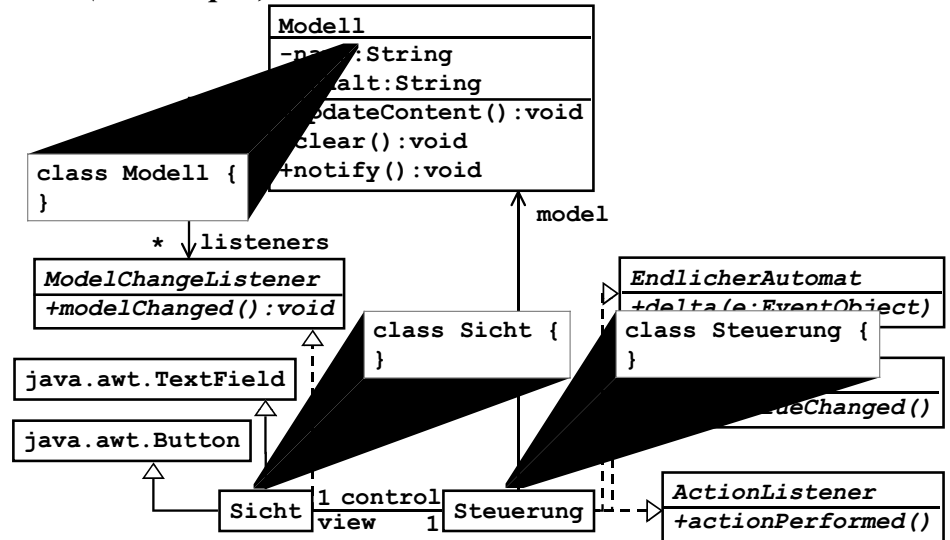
Modell
-na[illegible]:String
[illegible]alt:String
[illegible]pdateContent():void
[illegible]lear():void
+notify():void

class Modell {
}

model

* listeners

ModelChangeListener
+modelChanged():void

EndlicherAutomat
+delta(e:EventObject)

class Sicht {
}

class Steuerung {
}

java.awt.TextField

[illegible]ueChanged()

java.awt.Button

Sicht
1 control
view
1
Steuerung

ActionListener
+actionPerformed()